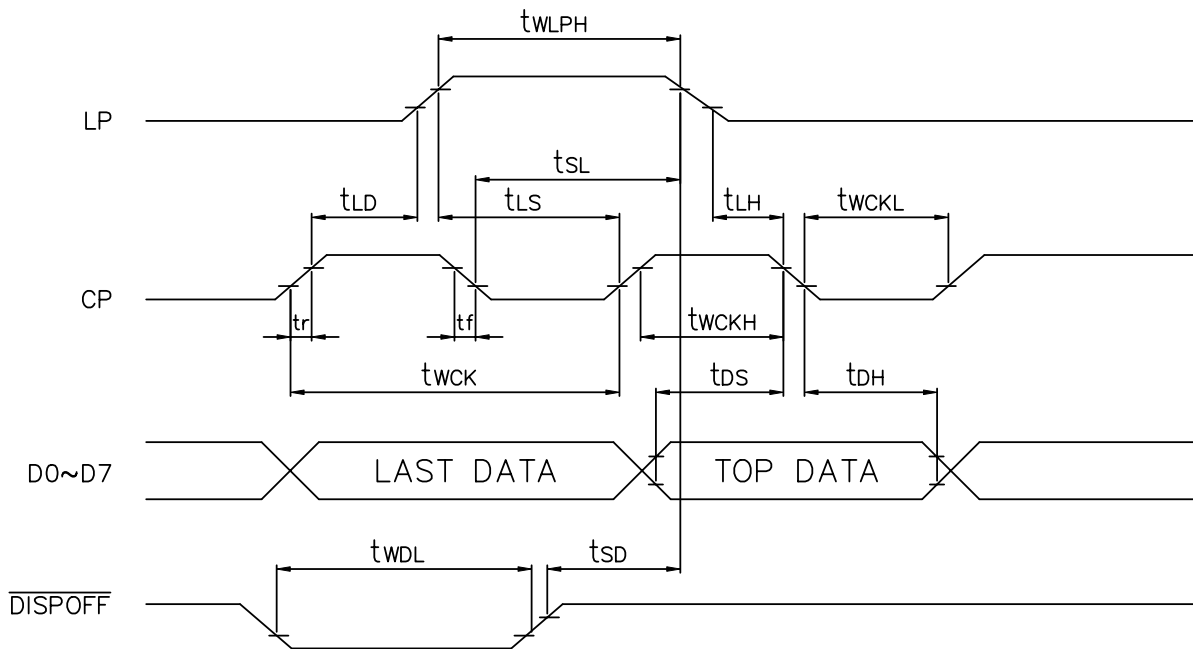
$t_{WLPH}$

LP

$t_{SL}$

$t_{LD}$

$t_{LS}$

$t_{LH}$

$t_{WCKL}$

CP

$t_r$

$t_f$

$t_{WCKH}$

$t_{WCK}$

$t_{DS}$

$t_{DH}$

D0~D7

LAST DATA

TOP DATA

$t_{WDL}$

$t_{SD}$

$\overline{\text{DISPOFF}}$